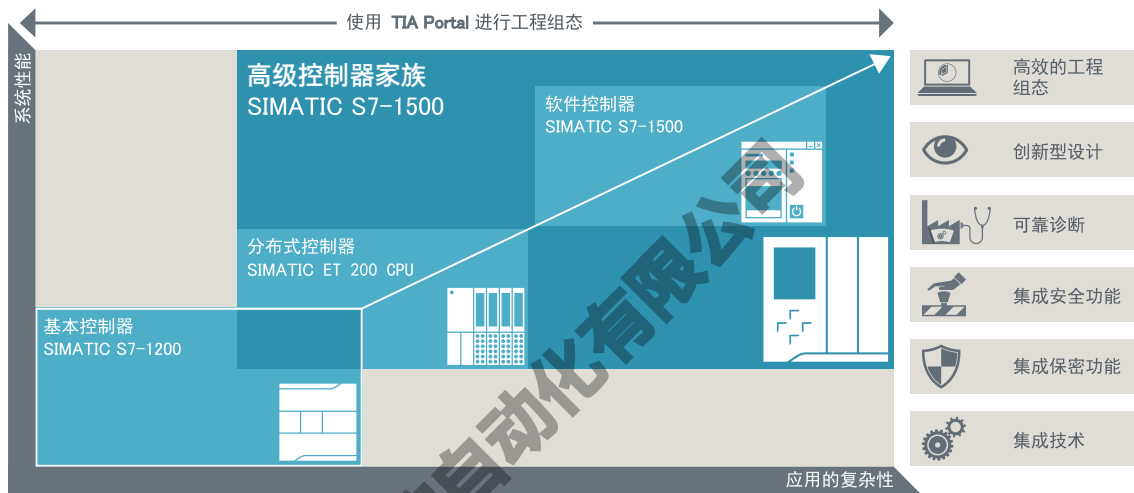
使用 TIA Portal 进行工程组态

系统性能

高级控制器家族
SIMATIC S7-1500

软件控制器
SIMATIC S7-1500

分布式控制器
SIMATIC ET 200 CPU

基本控制器
SIMATIC S7-1200

应用的复杂性

高效的工程组态

创新型设计

可靠诊断

集成安全功能

集成保密功能

集成技术

自动化有限公司